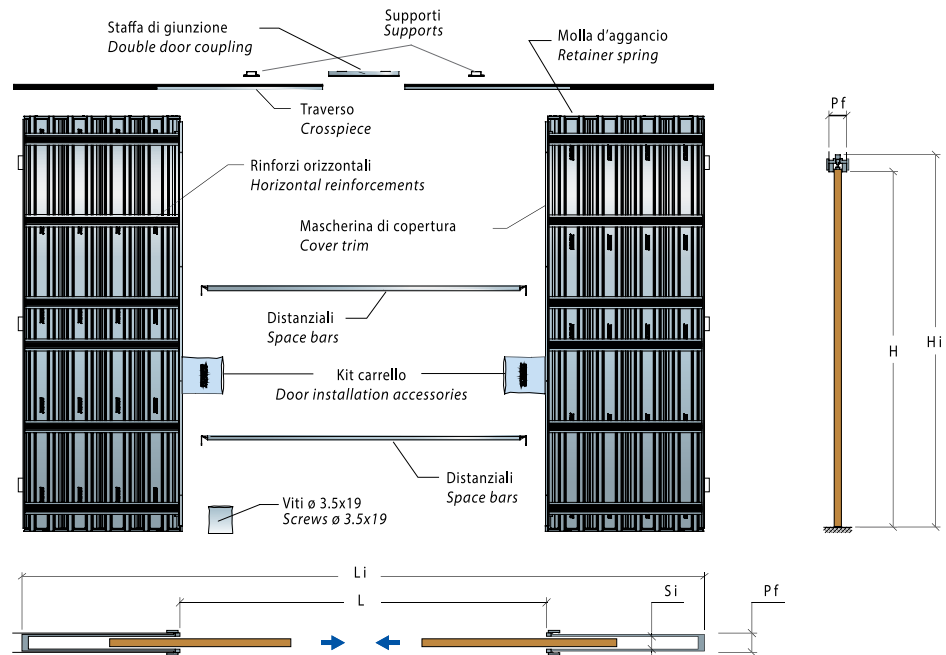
Staffa di giunzione
Double door coupling

Supporti
Supports

Molla d'aggancio
Retainer spring

Traverso
Crosspiece

Rinforzi orizzontali
Horizontal reinforcements

Mascherina di copertura
Cover trim

Distanziali
Space bars

Kit carrello
Door installation accessories

Distanziali
Space bars

Viti ø 3.5x19
Screws ø 3.5x19

Pf

H

Hi

Li

L

Si

Pf